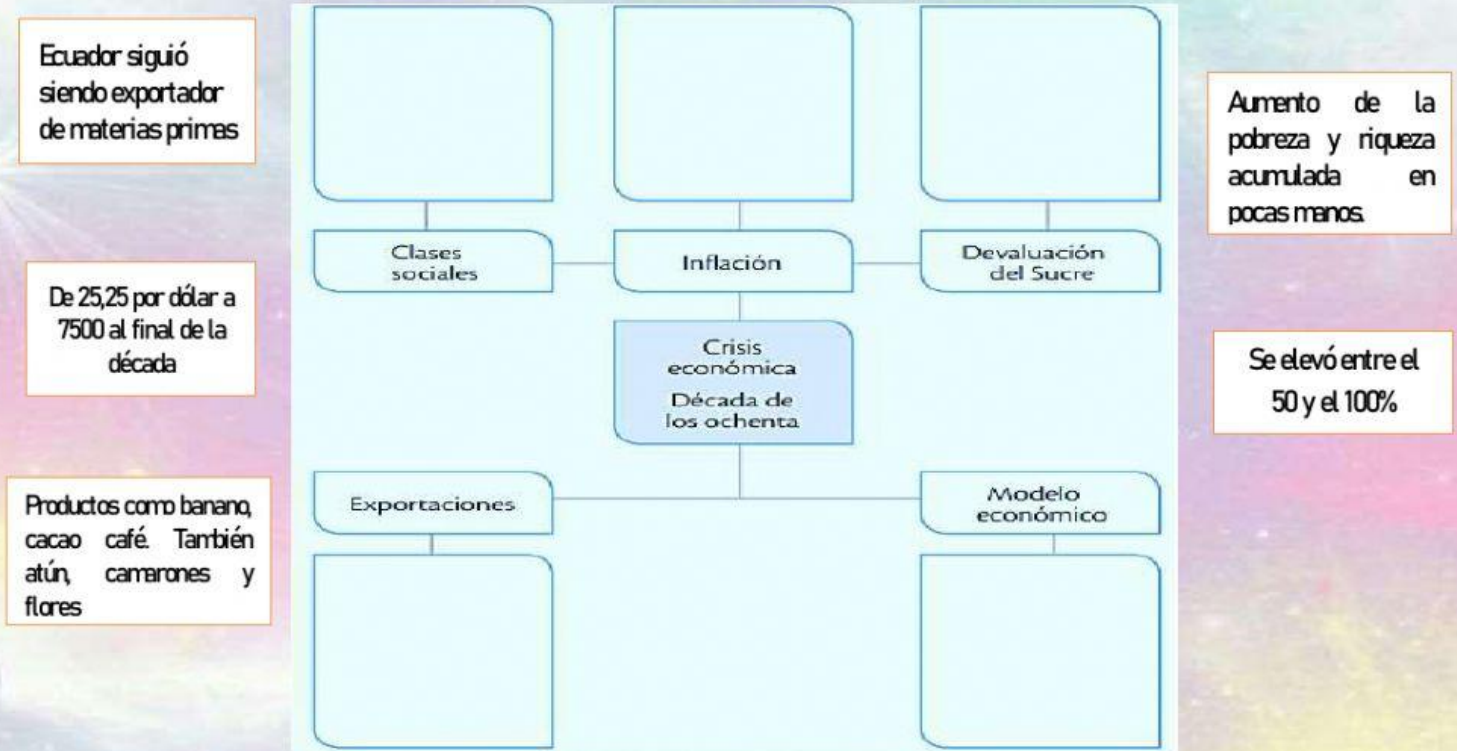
Ecuador siguió siendo exportador de materias primas

De 25,25 por dólar a 7500 al final de la década

Productos como banano, cacao café. También atún, camarones y flores

Clases sociales

Inflación

Devaluación del Sucre

Crisis económica
Década de los ochenta

Exportaciones

Modelo económico

Aumento de la pobreza y riqueza acumulada en pocas manos.

Se elevó entre el 50 y el 100%